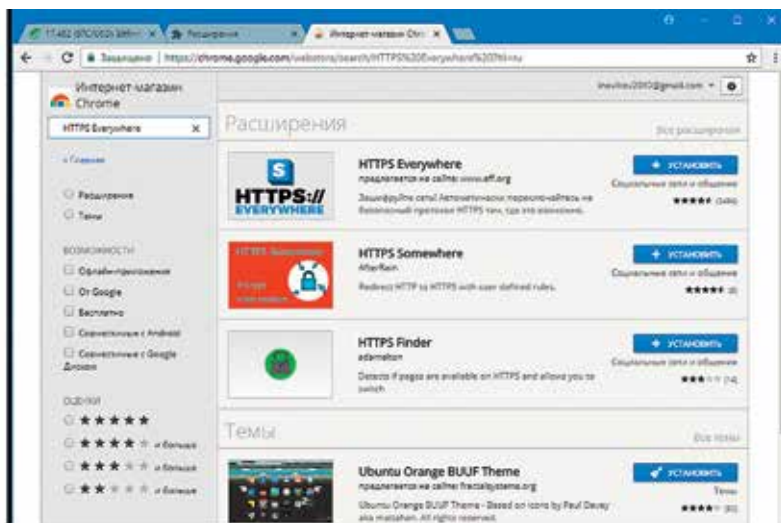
Расширения

Интернет-магазин Chrome

Защищено | https://chrome.google.com/webstore/search/HTTPS%20Everywhere%20?hl=ru

Интернет-магазин Chrome

HTTPS Everywhere

« Главная

Расширения

Темы

ВОЗМОЖНОСТИ

Офлайн-приложения

От Google

Бесплатно

Совместимые с Android

Совместимые с Google Диском

ОЦЕНКИ

★★★★★

★★★★ и больше

★★★ и больше

★★ и больше

Расширения

Все расширения

HTTPS Everywhere

предлагается на сайте: www.eff.org

Зашифруйте сеть! Автоматически переключайтесь на безопасный протокол HTTPS там, где это возможно.

+ УСТАНОВИТЬ

Социальные сети и общение

★★★★★ (3496)

HTTPS Somewhere

AfterRain

Redirect HTTP to HTTPS with user defined rules.

+ УСТАНОВИТЬ

Социальные сети и общение

★★★★★ (8)

HTTPS Finder

adamatom

Detects if pages are available on HTTPS and allows you to switch.

+ УСТАНОВИТЬ

Социальные сети и общение

★★★ (14)

Темы

Все темы

Ubuntu Orange BUUF Theme

предлагается на сайте: fractalsystems.org

Ubuntu Orange BUUF Theme - Based on icons by Paul Davey aka mattahan. All rights reserved.

УСТАНОВИТЬ

Темы

★★★★ (80)